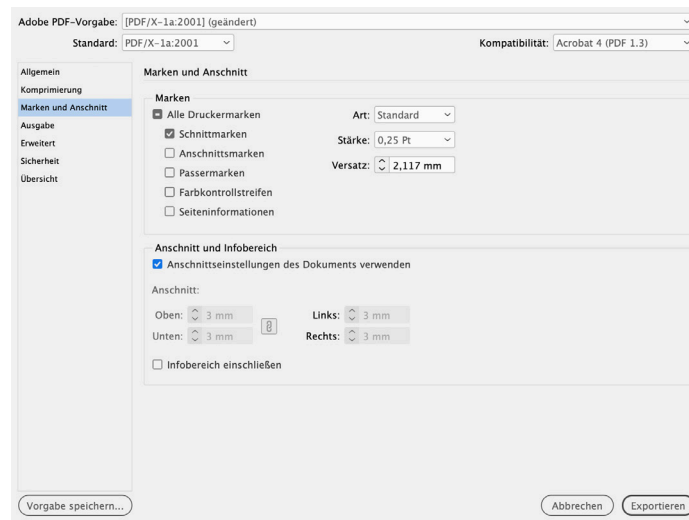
Adobe PDF-Vorgabe: [PDF/X-1a:2001] (geändert)

Standard: PDF/X-1a:2001

Kompatibilität: Acrobat 4 (PDF 1.3)

Allgemein
Komprimierung
Marken und Anschnitt
Ausgabe
Erweitert
Sicherheit
Übersicht

Marken und Anschnitt

Marken

Alle Druckermarken
Schnittmarken
Anschnittsmarken
Passermarken
Farbkontrollstreifen
Seiteninformationen

Art: Standard
Stärke: 0,25 Pt
Versatz: 2,117 mm

Anschnitt und Infobereich

Anschnittseinstellungen des Dokuments verwenden

Anschnitt:

Oben: 3 mm
Unten: 3 mm
Links: 3 mm
Rechts: 3 mm

Infobereich einschließen

Vorgabe speichern...

Abbrechen

Exportieren